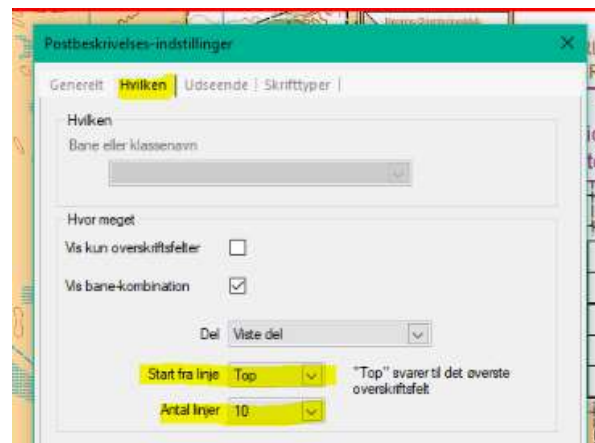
Postbeskrivelses-indstillinger

Generelt | Hvilken | Udseende | Skrifttyper |

Hvilken

Bane eller klassenavn

Hvor meget

Vis kun overskriftsfelter

Vis bane-kombination

Del Viste del

Start fra linje Top

"Top" svarer til det øverste overskriftsfelt

Antal linjer 10